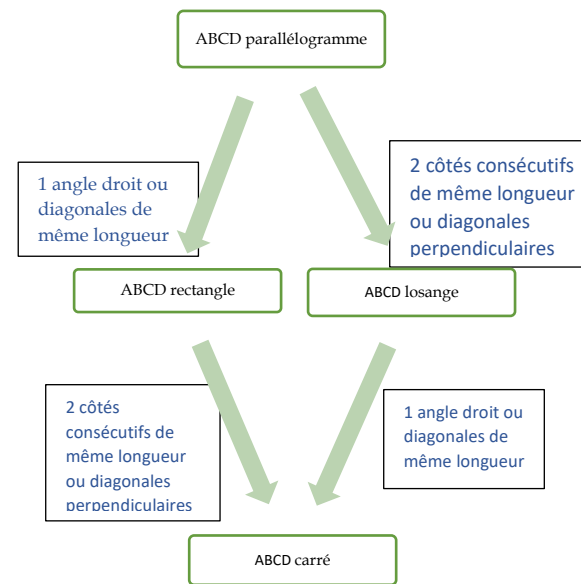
ABCD parallélogramme

1 angle droit ou diagonales de même longueur

2 côtés consécutifs de même longueur ou diagonales perpendiculaires

ABCD rectangle

ABCD losange

2 côtés consécutifs de même longueur ou diagonales perpendiculaires

1 angle droit ou diagonales de même longueur

ABCD carré